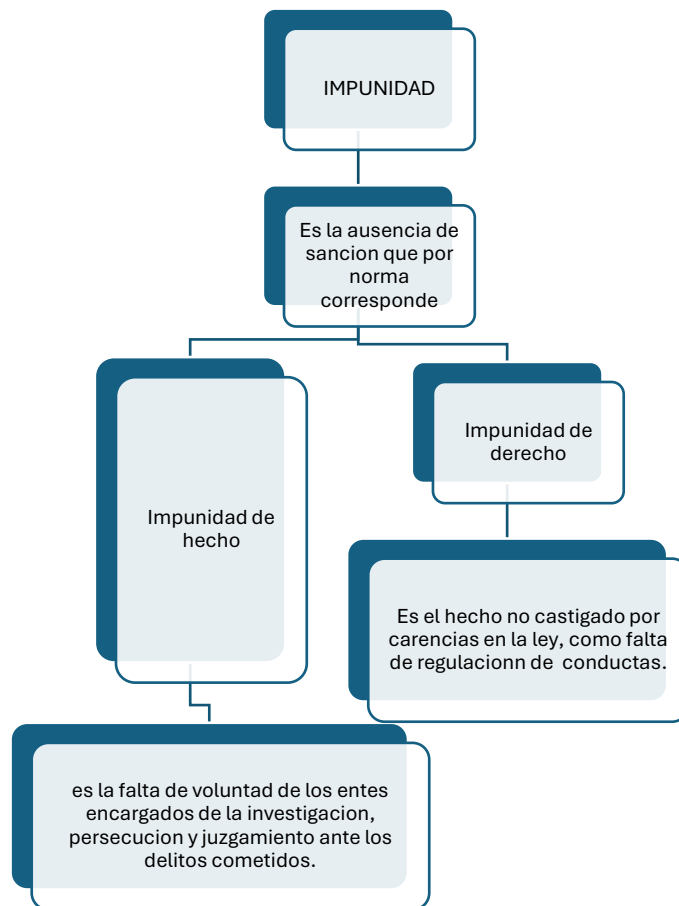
IMPUNIDAD

Es la ausencia de sancion que por norma corresponde

Impunidad de hecho

es la falta de voluntad de los entes encargados de la investigacion, persecucion y juzgamiento ante los delitos cometidos.

Impunidad de derecho

Es el hecho no castigado por carencias en la ley, como falta de regulacionn de conductas.